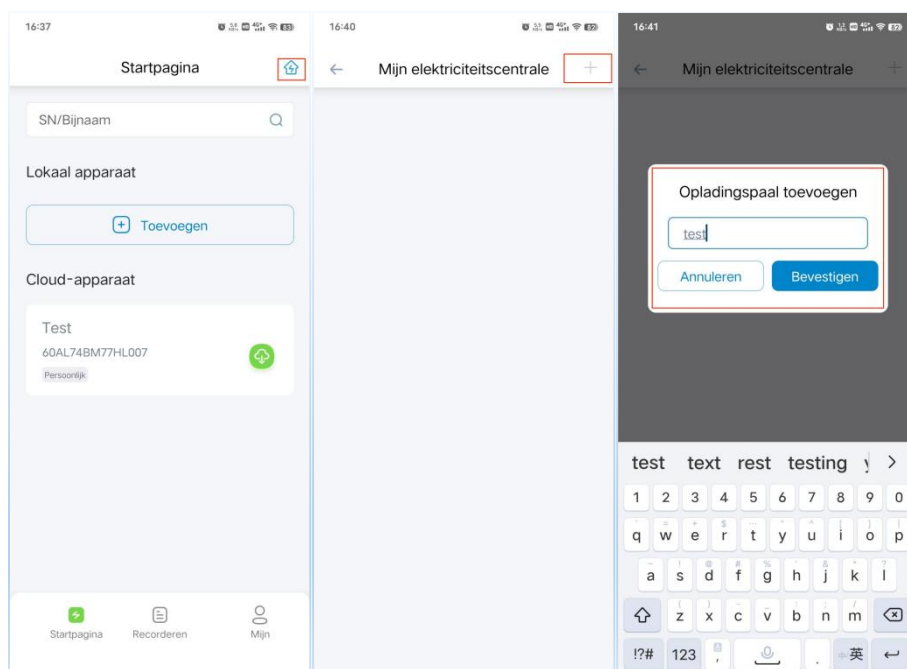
16:37

Startpagina

SN/Bijnaam

Lokaal apparaat

Toevoegen

Cloud-apparaat

Test
60AL74BM77HL007
Persoonlijk

Startpagina Recorderen Mijn

16:40

Mijn elektriciteitscentrale

16:41

Mijn elektriciteitscentrale

Opladingspaal toevoegen

test

Annuleren Bevestigen

test text rest testing

1 2 3 4 5 6 7 8 9 0
q w e r t y u i o p
a s d f g h j k l
z x c v b n m
!?# 123 , . 英